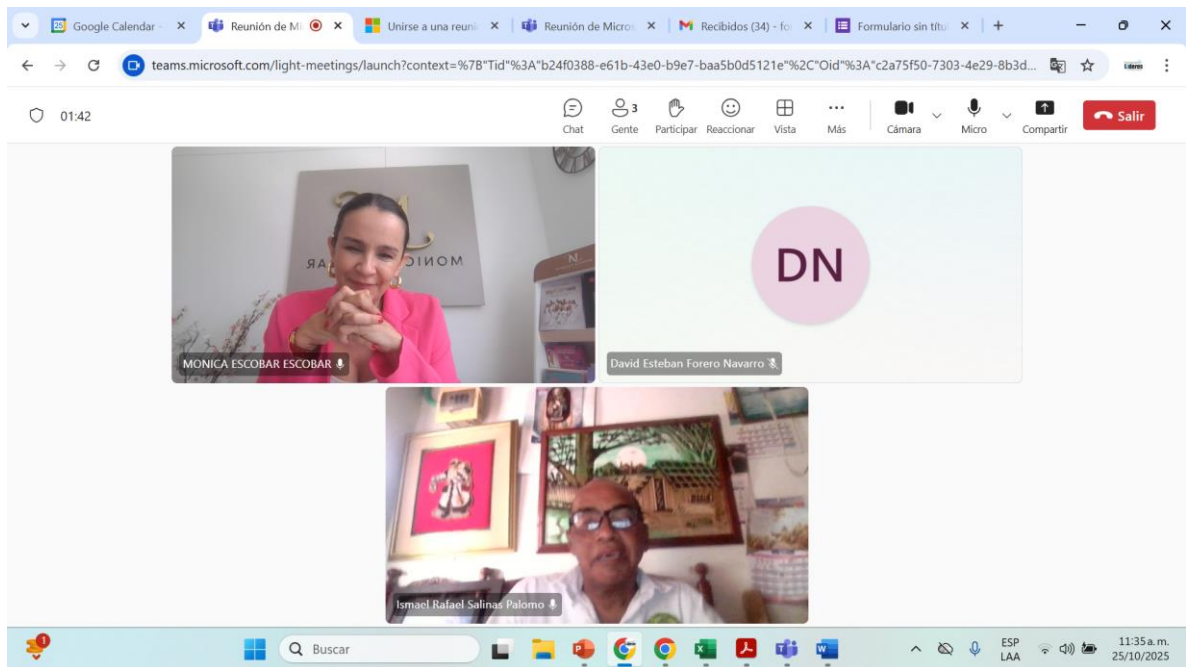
Google Calendar - ×
Reunión de M ×
Unirse a una reuni ×
Reunión de Micro ×
Recibidos (34) - fo ×
Formulario sin títu ×
+

teams.microsoft.com/light-meetings/launch?context=%7B"Tid"%3A"b24f0388-e61b-43e0-b9e7-baa5b0d5121e"%2C"Oid"%3A"c2a75f50-7303-4e29-8b3d...

01:42

Chat
3
Gente
Participar
Reaccionar
Vista
Más
Cámara
Micro
Compartir
Salir

MONICA ESCOBAR ESCOBAR

DN

David Esteban Forero Navarro

Ismael Rafael Salinas Palomo

1
Buscar
ESP LAA
11:35 a. m.
25/10/2025